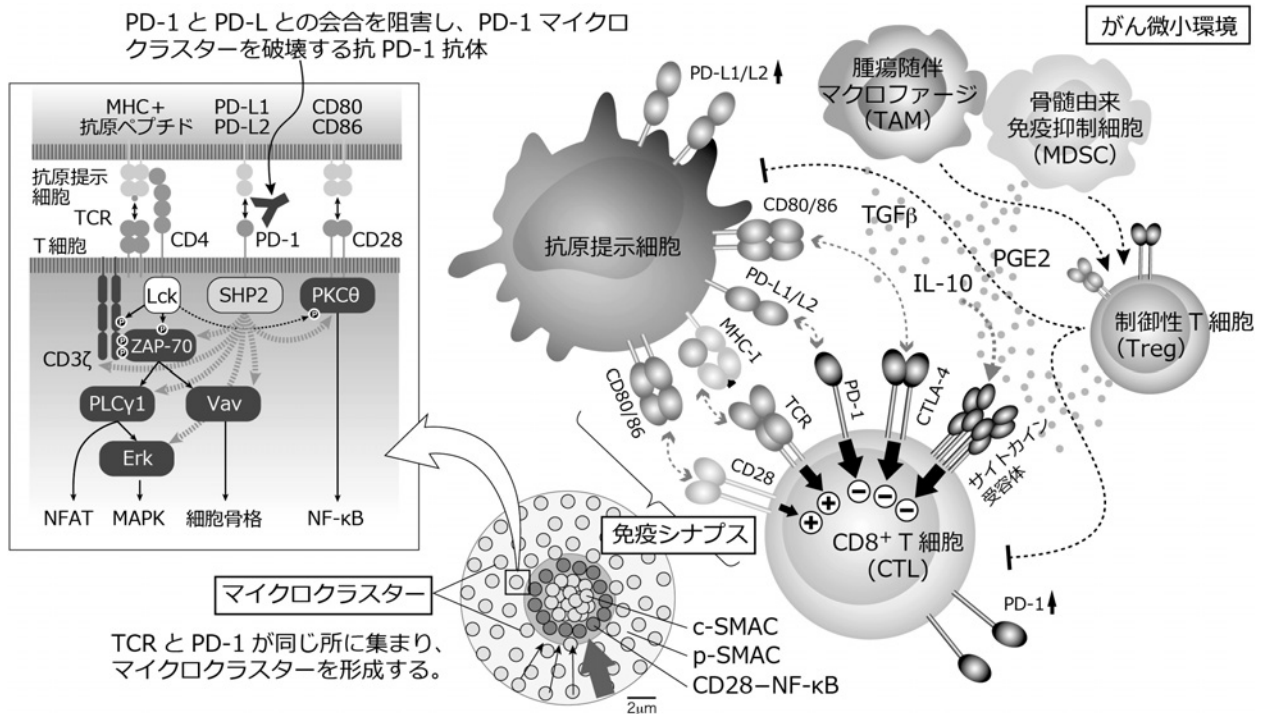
PD-1 と PD-L との会合を阻害し、PD-1 マイクロクラスターを破壊する抗 PD-1 抗体

がん微小環境

MHC＋
抗原ペプチド

PD-L1
PD-L2

CD80
CD86

抗原提示細胞

TCR

T 細胞

CD4

PD-1

CD28

Lck

SHP2

PKCθ

CD3ζ

ZAP-70

PLCγ1

Vav

Erk

NFAT

MAPK

細胞骨格

NF-κB

PD-L1/L2 ↑

腫瘍随伴
マクロファージ
（TAM）

骨髄由来
免疫抑制細胞
（MDSC）

抗原提示細胞

CD80/86

TGFβ

PGE2

IL-10

PD-L1/L2

MHC-I

制御性 T 細胞
（Treg）

CD80/86

TCR

PD-1

CTLA-4

サイトカイン
受容体

CD28

免疫シナプス

CD8$^+$ T 細胞
（CTL）

PD-1 ↑

マイクロクラスター

TCR と PD-1 が同じ所に集まり、マイクロクラスターを形成する。

c-SMAC

p-SMAC

CD28−NF-κB

2μm